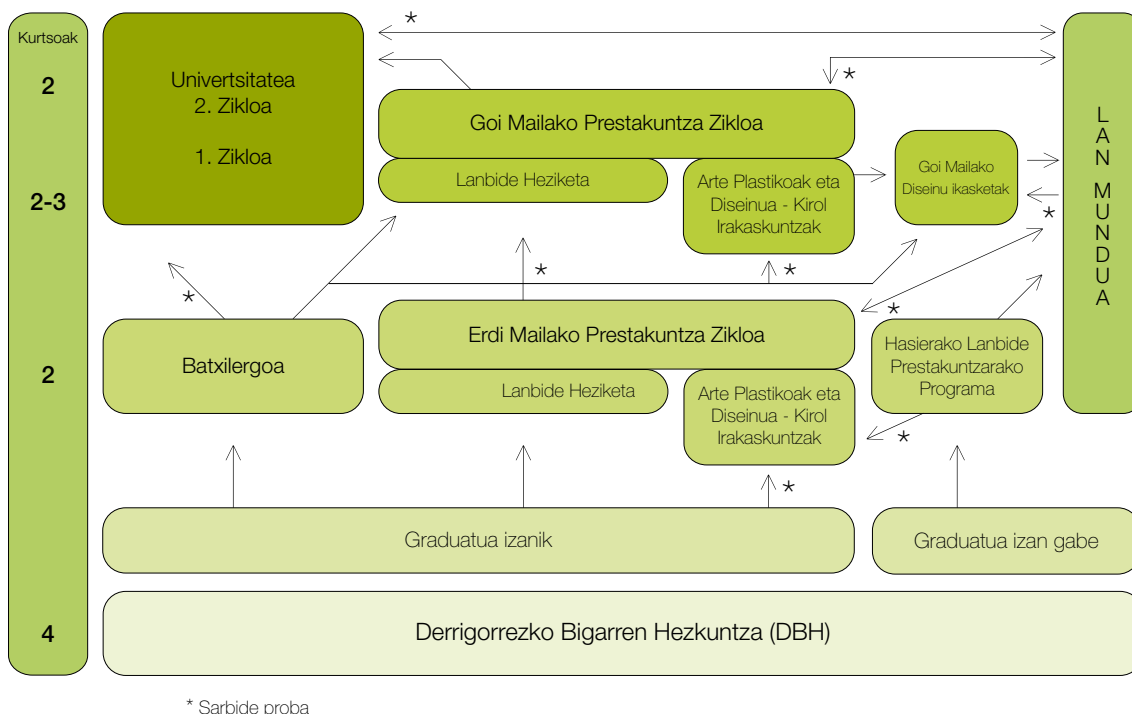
Kurtsoak

2

2-3

2

4

Unibertsitatea
2. Zikloa

1. Zikloa

*

*

Goi Mailako Prestakuntza Zikloa

Lanbide Heziketa

Arte Plastikoak eta Diseinua - Kirol Irakaskuntzak

Goi Mailako Diseinu ikasketak

L A N M U N D U A

*

*

*

*

Batxilergoa

Erdi Mailako Prestakuntza Zikloa

*

Lanbide Heziketa

Arte Plastikoak eta Diseinua - Kirol Irakaskuntzak

Hasierako Lanbide Prestakuntzarako Programa

*

*

Graduatua izanik

Graduatua izan gabe

Derrigorrezko Bigarren Hezkuntza (DBH)

* Sarbide proba